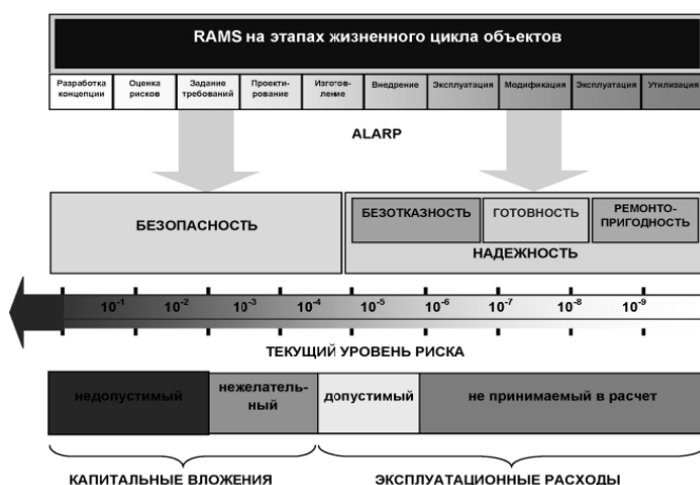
RAMS на этапах жизненного цикла объектов

| Разработка концепции | Оценка рисков | Задание требований | Проектирование | Изготовление | Внедрение | Эксплуатация | Модификация | Эксплуатация | Утилизация |
|---|---|---|---|---|---|---|---|---|---|

ALARP

БЕЗОПАСНОСТЬ

БЕЗОТКАЗНОСТЬ

ГОТОВНОСТЬ

РЕМОНТОПРИГОДНОСТЬ

НАДЕЖНОСТЬ

$10^{-1}$ $10^{-2}$ $10^{-3}$ $10^{-4}$ $10^{-5}$ $10^{-6}$ $10^{-7}$ $10^{-8}$ $10^{-9}$

ТЕКУЩИЙ УРОВЕНЬ РИСКА

| недопустимый | нежелательный | допустимый | не принимаемый в расчет |
|---|---|---|---|

КАПИТАЛЬНЫЕ ВЛОЖЕНИЯ

ЭКСПЛУАТАЦИОННЫЕ РАСХОДЫ